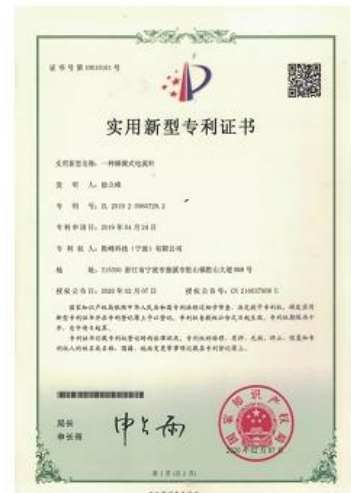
证书号第10610561号

实用新型专利证书

实用新型名称：一种蜂窝式电流计

发明人：徐立峰

专利号：ZL 2019 2 0960728.2

专利申请日：2019年04月24日

专利权人：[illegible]科技（宁波）有限公司

地址：315300 浙江省宁波市慈溪市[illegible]大道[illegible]号

授权公告日：2020年02月07日　授权公告号：CN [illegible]

国家知识产权局依照中华人民共和国专利法经过初步审查，决定授予专利权，颁发实用新型专利证书并在专利登记簿上予以登记。专利权自授权公告之日起生效。专利权期限为十年，自申请日起算。

专利证书记载专利权登记时的法律状况。专利权的转移、质押、无效、终止、恢复和专利权人的姓名或名称、国籍、地址变更等事项记录在专利登记簿上。

局长
申长雨

第1页（共1页）